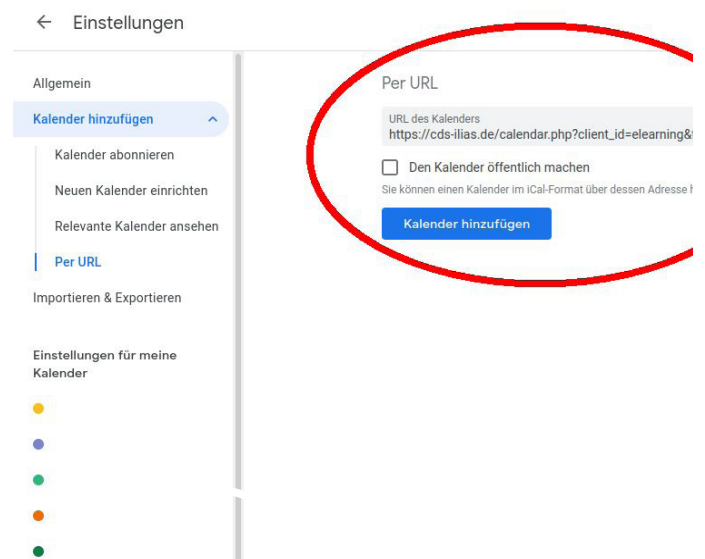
← Einstellungen

Allgemein

Kalender hinzufügen

Kalender abonnieren

Neuen Kalender einrichten

Relevante Kalender ansehen

Per URL

Importieren & Exportieren

Einstellungen für meine Kalender

Per URL

URL des Kalenders
https://cds-ilias.de/calendar.php?client_id=elearning&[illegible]

Den Kalender öffentlich machen

Sie können einen Kalender im iCal-Format über dessen Adresse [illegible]

Kalender hinzufügen